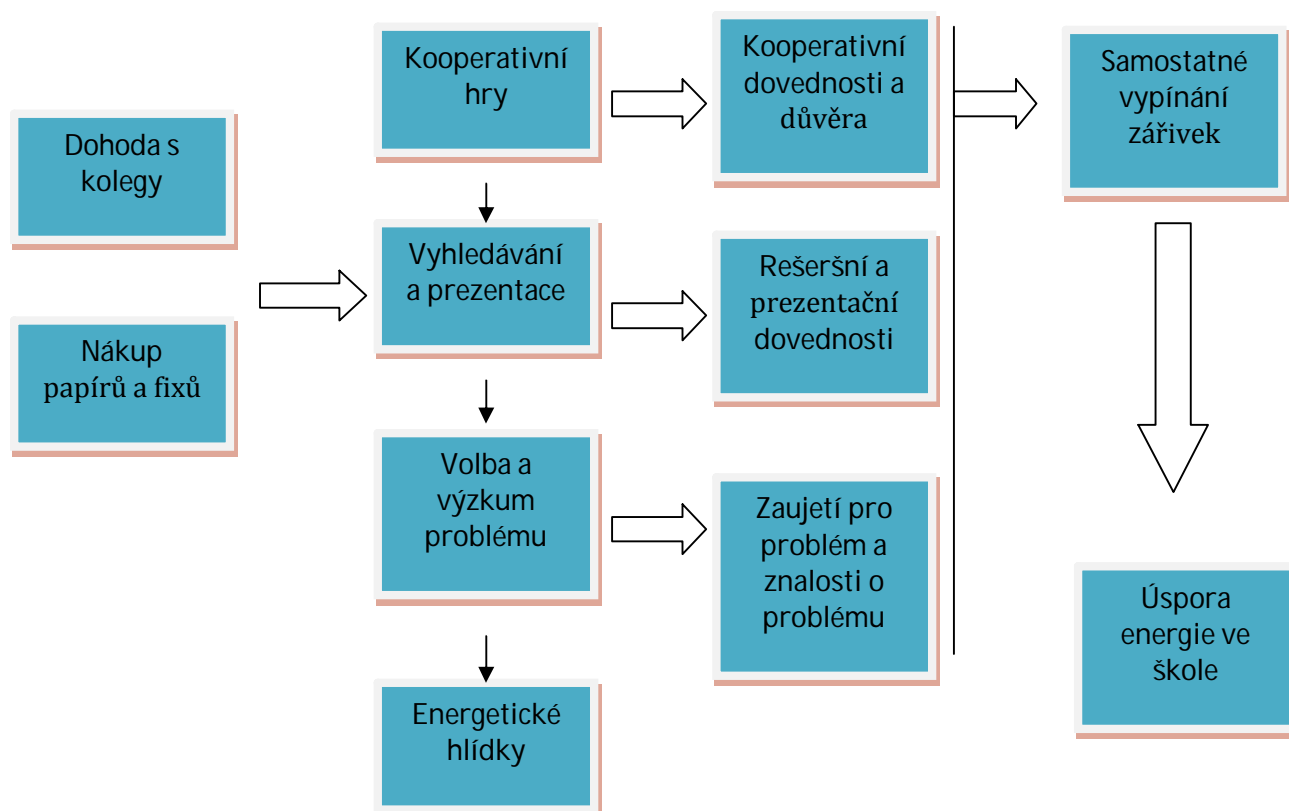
Dohoda s kolegy

Nákup papírů a fixů

Kooperativní hry

Vyhledávání a prezentace

Volba a výzkum problému

Energetické hlídky

Kooperativní dovednosti a důvěra

Rešeršní a prezentační dovednosti

Zaujetí pro problém a znalosti o problému

Samostatné vypínání zářivek

Úspora energie ve škole